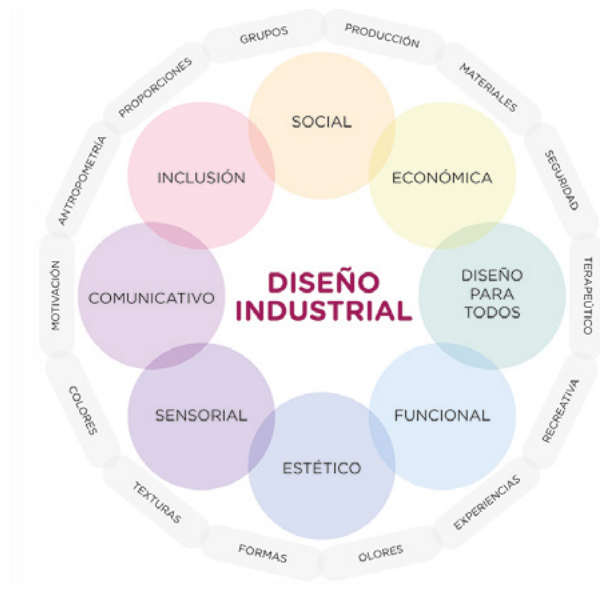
DISEÑO INDUSTRIAL

SOCIAL

ECONÓMICA

DISEÑO PARA TODOS

FUNCIONAL

ESTÉTICO

SENSORIAL

COMUNICATIVO

INCLUSIÓN

GRUPOS

PRODUCCIÓN

MATERIALES

SEGURIDAD

TERAPEÚTICO

RECREATIVA

EXPERIENCIAS

OLORES

FORMAS

TEXTURAS

COLORES

MOTIVACIÓN

ANTROPOMETRÍA

PROPORCIONES